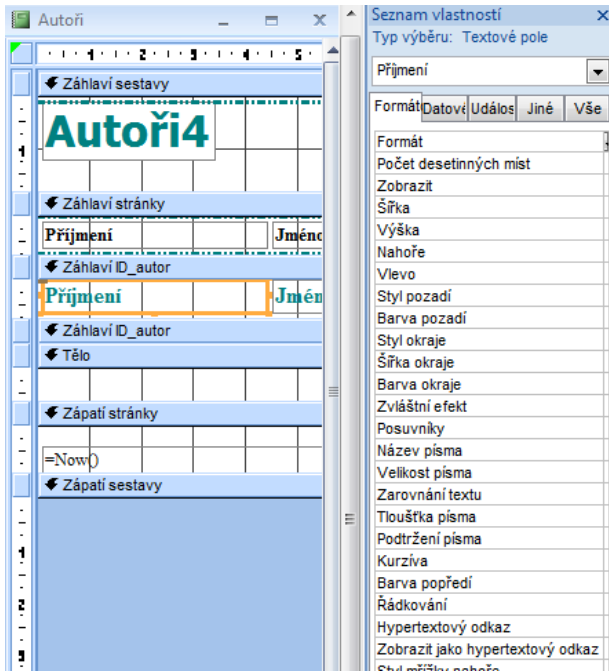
Autoři

1 2 3 4 5

Záhlaví sestavy

Autoři4

Záhlaví stránky

Příjmení | Jméno

Záhlaví ID_autor

Příjmení | Jmén

Záhlaví ID_autor

Tělo

Zápatí stránky

=Now()

Zápatí sestavy

1
2

Seznam vlastností
Typ výběru: Textové pole

Příjmení

Formát | Datové | Událos | Jiné | Vše

Formát
Počet desetinných míst
Zobrazit
Šířka
Výška
Nahoře
Vlevo
Styl pozadí
Barva pozadí
Styl okraje
Šířka okraje
Barva okraje
Zvláštní efekt
Posuvníky
Název písma
Velikost písma
Zarovnání textu
Tloušťka písma
Podtržení písma
Kurzíva
Barva popředí
Řádkování
Hypertextový odkaz
Zobrazit jako hypertextový odkaz
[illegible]